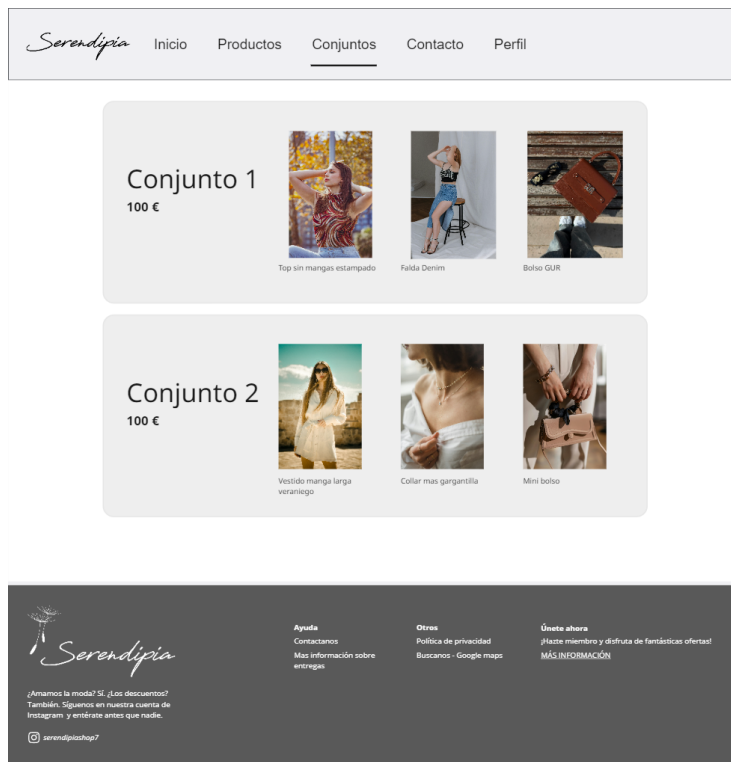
Serendipia Inicio Productos Conjuntos Contacto Perfil

Conjunto 1
100 €

Top sin mangas estampado
Falda Denim
Bolso GUR

Conjunto 2
100 €

Vestido manga larga veraniego
Collar mas gargantilla
Mini bolso

Serendipia

¿Amamos la moda? Sí. ¿Los descuentos? También. Síguenos en nuestra cuenta de Instagram y entérate antes que nadie.

serendipiashop7

Ayuda
Contactanos
Mas información sobre entregas

Otros
Política de privacidad
Buscanos - Google maps

Únete ahora
¡Hazte miembro y disfruta de fantásticas ofertas!
MÁS INFORMACIÓN